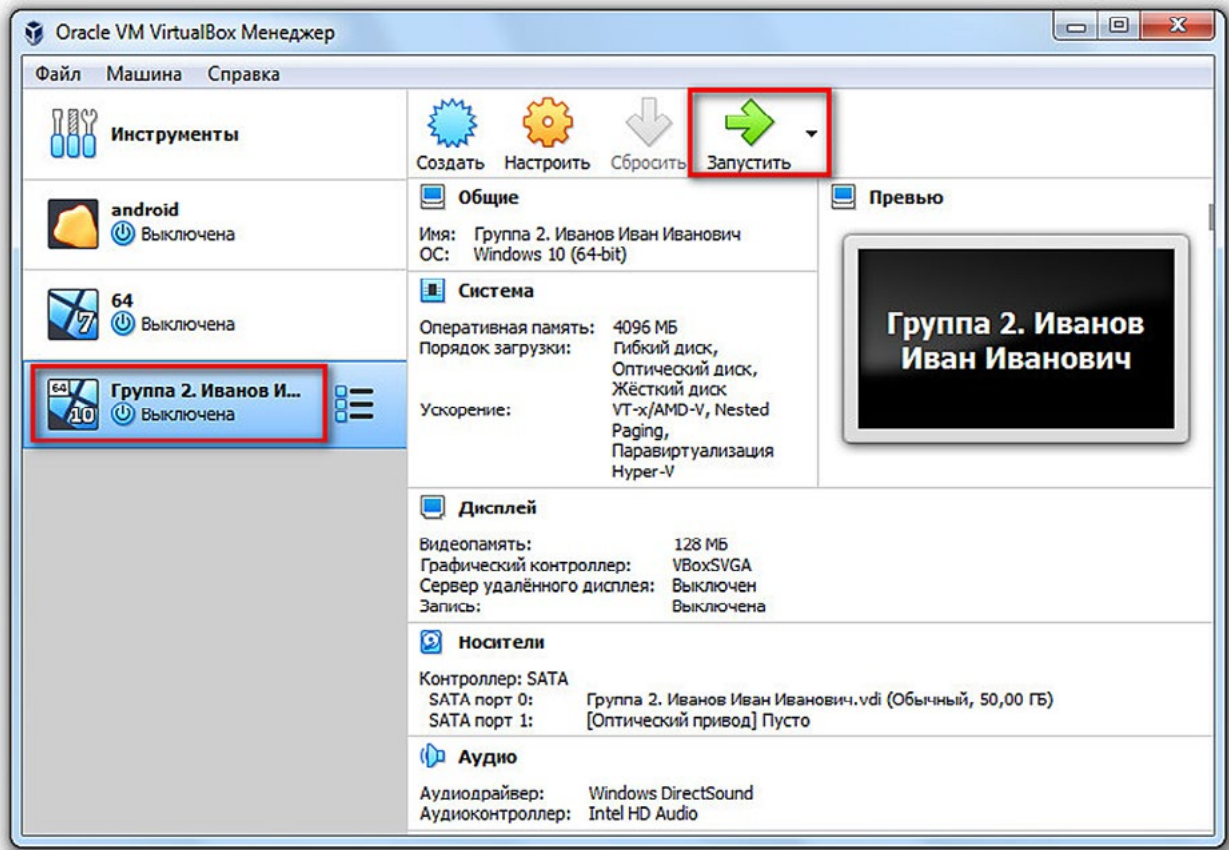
Oracle VM VirtualBox Менеджер

Файл Машина Справка

Инструменты

android
Выключена

64
Выключена

Группа 2. Иванов И...
Выключена

Создать Настроить Сбросить Запустить

Общие

Имя: Группа 2. Иванов Иван Иванович
ОС: Windows 10 (64-bit)

Система

Оперативная память: 4096 МБ
Порядок загрузки: Гибкий диск, Оптический диск, Жёсткий диск
Ускорение: VT-x/AMD-V, Nested Paging, Паравиртуализация Hyper-V

Превью

Группа 2. Иванов Иван Иванович

Дисплей

Видеопамять: 128 МБ
Графический контроллер: VBoxSVGA
Сервер удалённого дисплея: Выключен
Запись: Выключена

Носители

Контроллер: SATA
SATA порт 0: Группа 2. Иванов Иван Иванович.vdi (Обычный, 50,00 ГБ)
SATA порт 1: [Оптический привод] Пусто

Аудио

Аудиодрайвер: Windows DirectSound
Аудиоконтроллер: Intel HD Audio